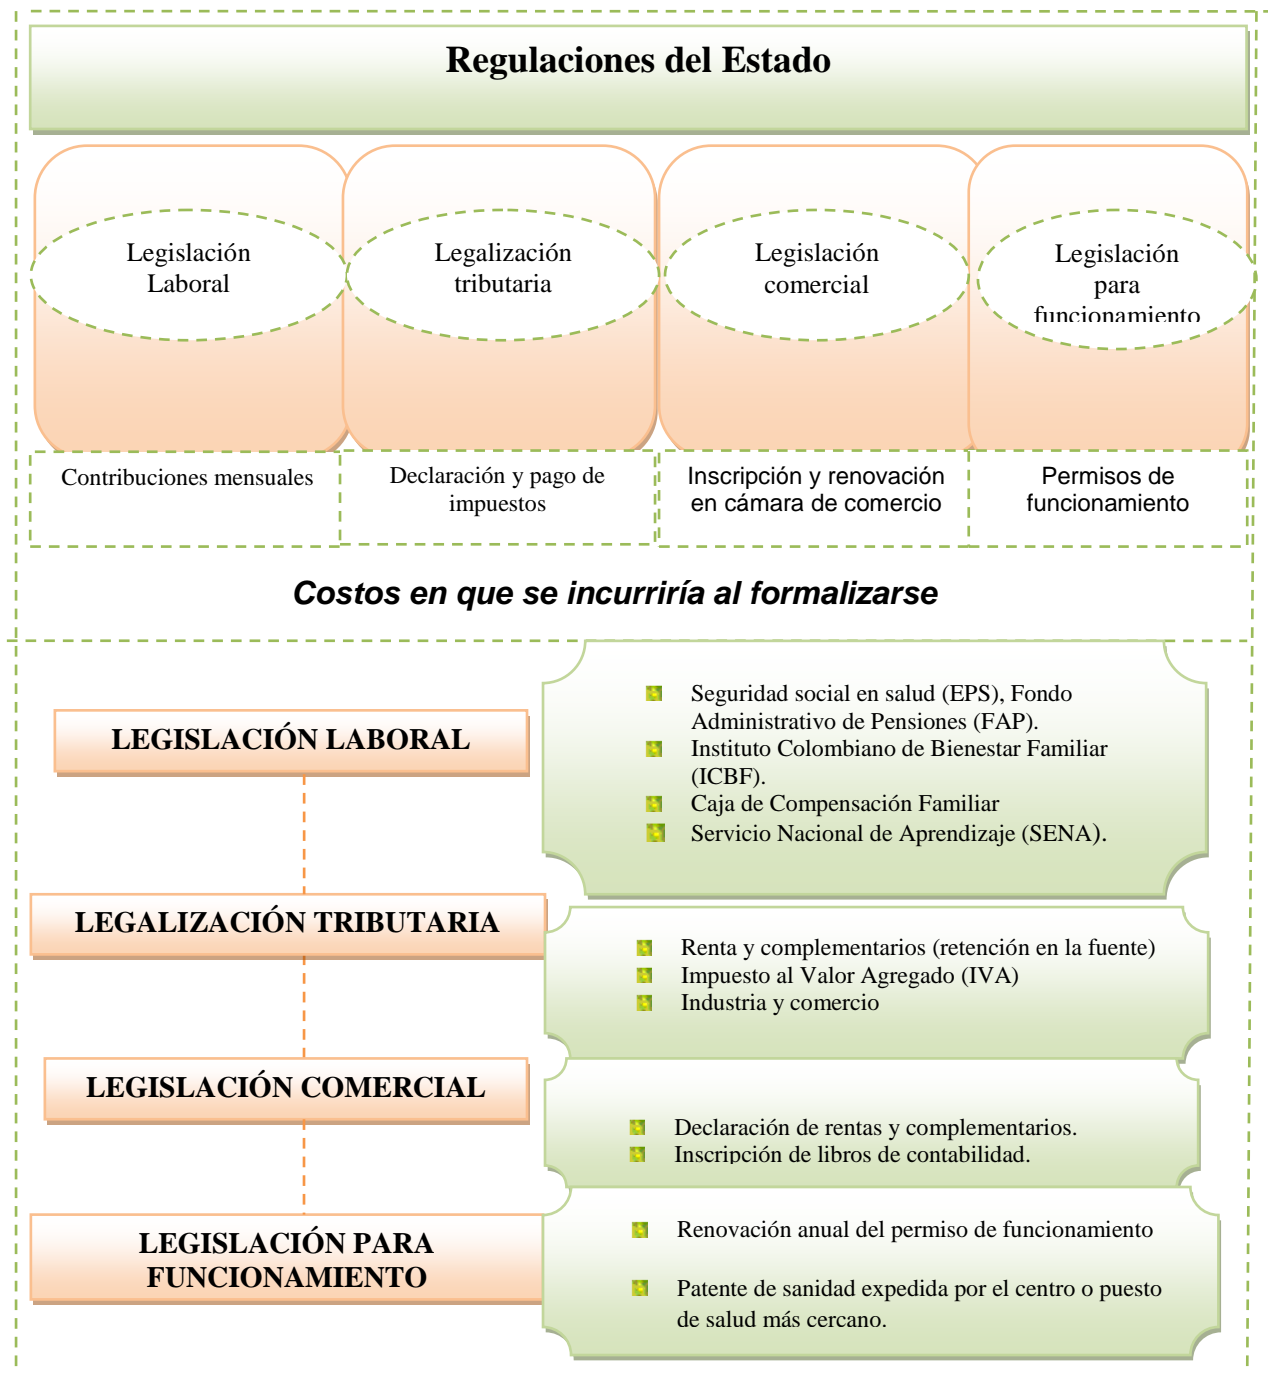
Regulaciones del Estado

Legislación Laboral

Legalización tributaria

Legislación comercial

Legislación para funcionamiento

Contribuciones mensuales

Declaración y pago de impuestos

Inscripción y renovación en cámara de comercio

Permisos de funcionamiento

Costos en que se incurriría al formalizarse

LEGISLACIÓN LABORAL

- Seguridad social en salud (EPS), Fondo Administrativo de Pensiones (FAP).
- Instituto Colombiano de Bienestar Familiar (ICBF).
- Caja de Compensación Familiar
- Servicio Nacional de Aprendizaje (SENA).

LEGALIZACIÓN TRIBUTARIA

- Renta y complementarios (retención en la fuente)
- Impuesto al Valor Agregado (IVA)
- Industria y comercio

LEGISLACIÓN COMERCIAL

- Declaración de rentas y complementarios.
- Inscripción de libros de contabilidad.

LEGISLACIÓN PARA FUNCIONAMIENTO

- Renovación anual del permiso de funcionamiento
- Patente de sanidad expedida por el centro o puesto de salud más cercano.